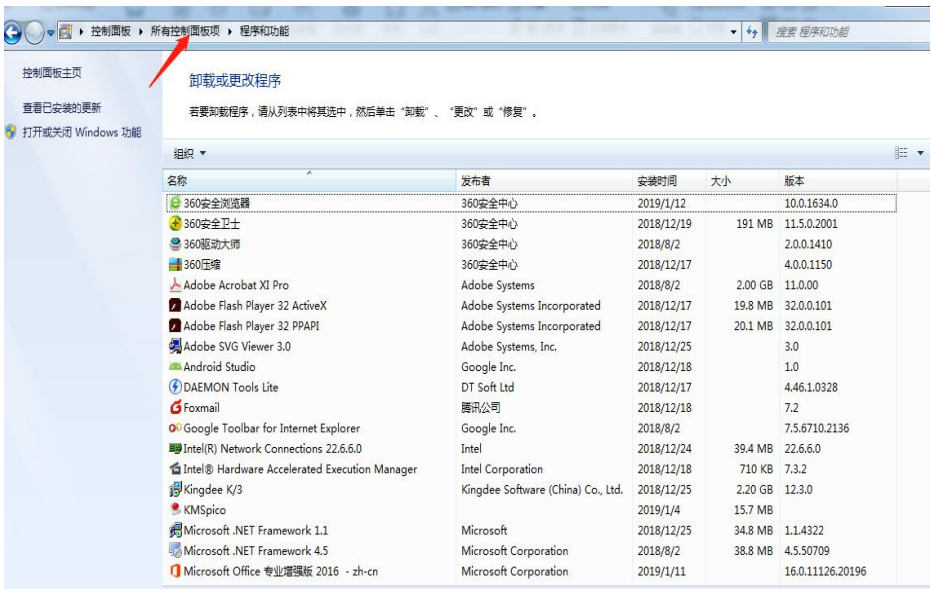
控制面板 ▸ 所有控制面板项 ▸ 程序和功能

搜索 程序和功能

控制面板主页

查看已安装的更新

打开或关闭 Windows 功能

卸载或更改程序

若要卸载程序，请从列表中将其选中，然后单击“卸载”、“更改”或“修复”。

组织 ▾

| 名称 | 发布者 | 安装时间 | 大小 | 版本 |
|---|---|---|---|---|
| 360安全浏览器 | 360安全中心 | 2019/1/12 | | 10.0.1634.0 |
| 360安全卫士 | 360安全中心 | 2018/12/19 | 191 MB | 11.5.0.2001 |
| 360驱动大师 | 360安全中心 | 2018/8/2 | | 2.0.0.1410 |
| 360压缩 | 360安全中心 | 2018/12/17 | | 4.0.0.1150 |
| Adobe Acrobat XI Pro | Adobe Systems | 2018/8/2 | 2.00 GB | 11.0.00 |
| Adobe Flash Player 32 ActiveX | Adobe Systems Incorporated | 2018/12/17 | 19.8 MB | 32.0.0.101 |
| Adobe Flash Player 32 PPAPI | Adobe Systems Incorporated | 2018/12/17 | 20.1 MB | 32.0.0.101 |
| Adobe SVG Viewer 3.0 | Adobe Systems, Inc. | 2018/12/25 | | 3.0 |
| Android Studio | Google Inc. | 2018/12/18 | | 1.0 |
| DAEMON Tools Lite | DT Soft Ltd | 2018/12/17 | | 4.46.1.0328 |
| Foxmail | 腾讯公司 | 2018/12/18 | | 7.2 |
| Google Toolbar for Internet Explorer | Google Inc. | 2018/8/2 | | 7.5.6710.2136 |
| Intel(R) Network Connections 22.6.6.0 | Intel | 2018/12/24 | 39.4 MB | 22.6.6.0 |
| Intel® Hardware Accelerated Execution Manager | Intel Corporation | 2018/12/18 | 710 KB | 7.3.2 |
| Kingdee K/3 | Kingdee Software (China) Co., Ltd. | 2018/12/25 | 2.20 GB | 12.3.0 |
| KMSpico | | 2019/1/4 | 15.7 MB | |
| Microsoft .NET Framework 1.1 | Microsoft | 2018/12/25 | 34.8 MB | 1.1.4322 |
| Microsoft .NET Framework 4.5 | Microsoft Corporation | 2018/8/2 | 38.8 MB | 4.5.50709 |
| Microsoft Office 专业增强版 2016 - zh-cn | Microsoft Corporation | 2019/1/11 | | 16.0.11126.20196 |